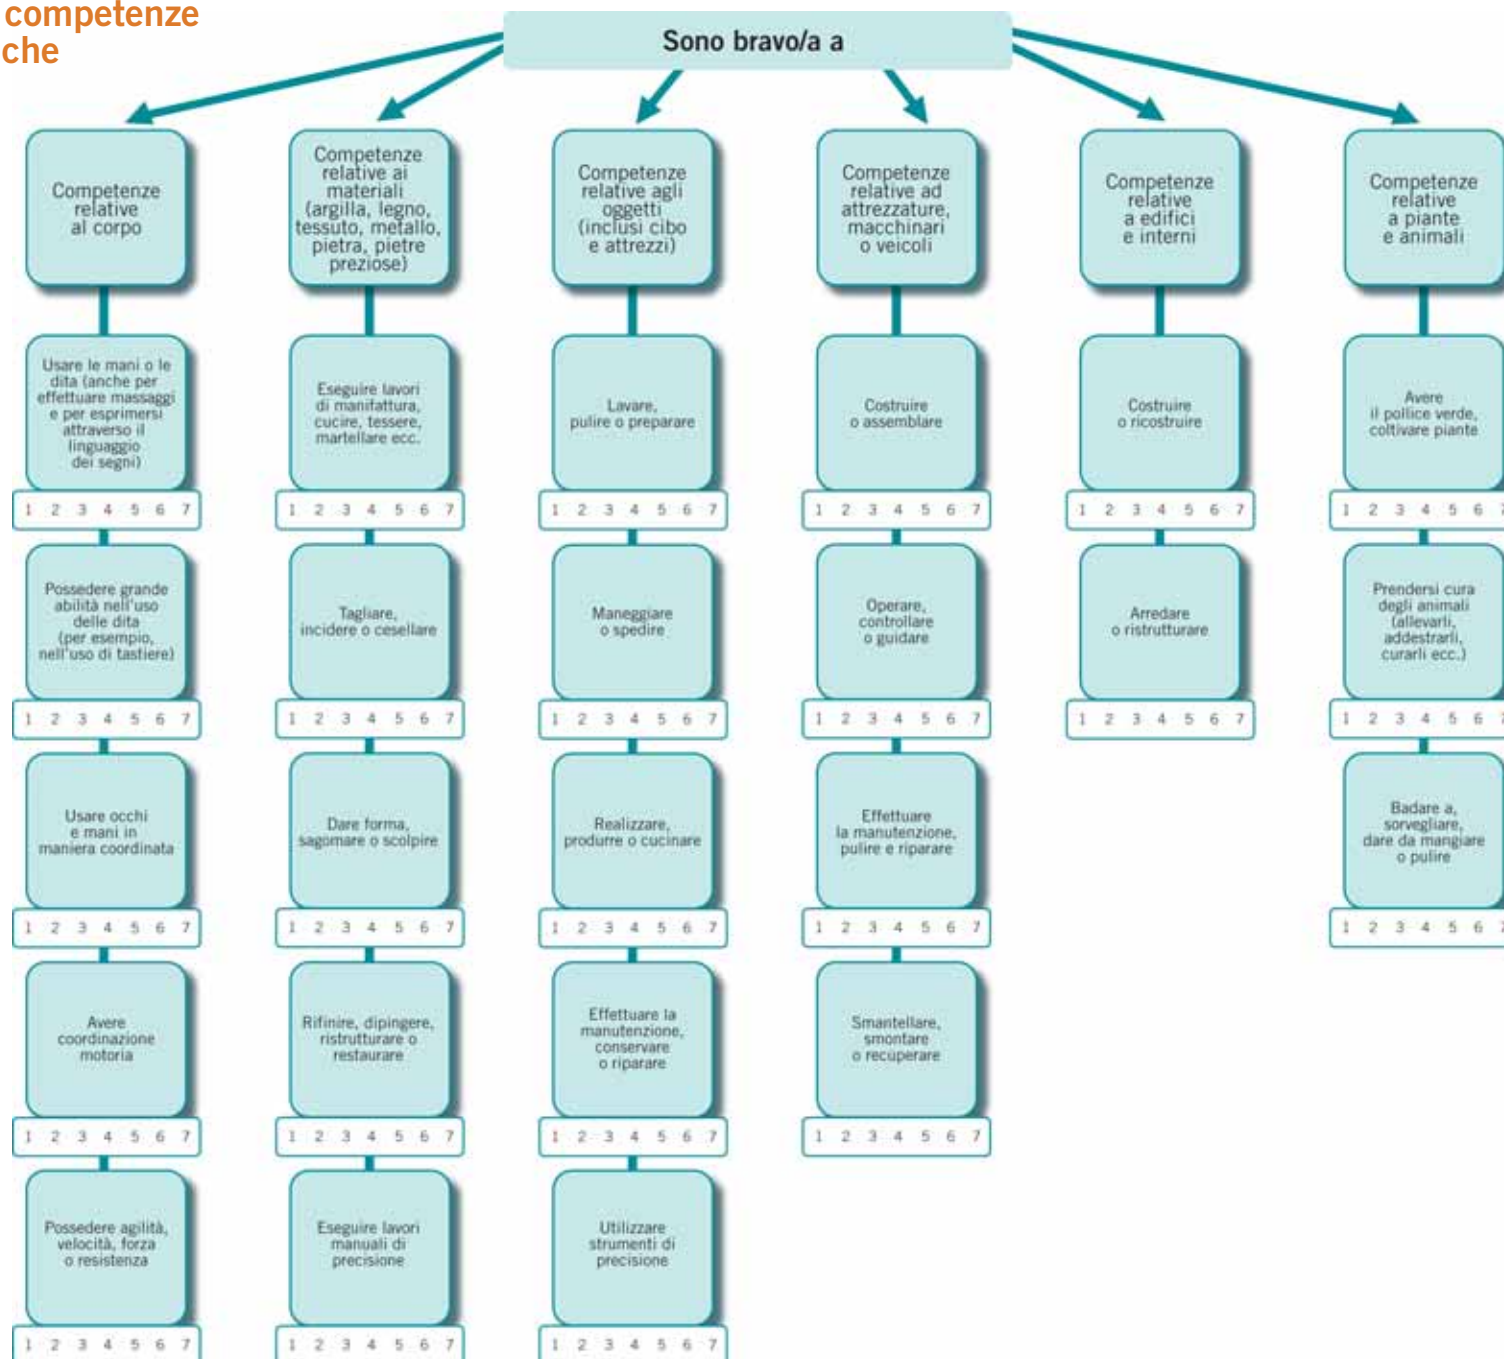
competenze
che

Sono bravo/a a

Competenze relative al corpo

Usare le mani o le dita (anche per effettuare massaggi e per esprimersi attraverso il linguaggio dei segni)

1 2 3 4 5 6 7

Possedere grande abilità nell'uso delle dita (per esempio, nell'uso di tastiere)

1 2 3 4 5 6 7

Usare occhi e mani in maniera coordinata

1 2 3 4 5 6 7

Avere coordinazione motoria

1 2 3 4 5 6 7

Possedere agilità, velocità, forza o resistenza

1 2 3 4 5 6 7

Competenze relative ai materiali (argilla, legno, tessuto, metallo, pietra, pietre preziose)

Eseguire lavori di manifattura, cucire, tessere, martellare ecc.

1 2 3 4 5 6 7

Tagliare, incidere o cesellare

1 2 3 4 5 6 7

Dare forma, sagomare o scolpire

1 2 3 4 5 6 7

Rifinire, dipingere, ristrutturare o restaurare

1 2 3 4 5 6 7

Eseguire lavori manuali di precisione

1 2 3 4 5 6 7

Competenze relative agli oggetti (inclusi cibo e attrezzi)

Lavare, pulire o preparare

1 2 3 4 5 6 7

Maneggiare o spedire

1 2 3 4 5 6 7

Realizzare, produrre o cucinare

1 2 3 4 5 6 7

Effettuare la manutenzione, conservare o riparare

1 2 3 4 5 6 7

Utilizzare strumenti di precisione

1 2 3 4 5 6 7

Competenze relative ad attrezzature, macchinari o veicoli

Costruire o assemblare

1 2 3 4 5 6 7

Operare, controllare o guidare

1 2 3 4 5 6 7

Effettuare la manutenzione, pulire e riparare

1 2 3 4 5 6 7

Smantellare, smontare o recuperare

1 2 3 4 5 6 7

Competenze relative a edifici e interni

Costruire o ricostruire

1 2 3 4 5 6 7

Arredare o ristrutturare

1 2 3 4 5 6 7

Competenze relative a piante e animali

Avere il pollice verde, coltivare piante

1 2 3 4 5 6 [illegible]

Prendersi cura degli animali (allevarli, addestrarli, curarli ecc.)

1 2 3 4 5 6 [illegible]

Badare a, sorvegliare, dare da mangiare o pulire

1 2 3 4 5 6 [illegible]